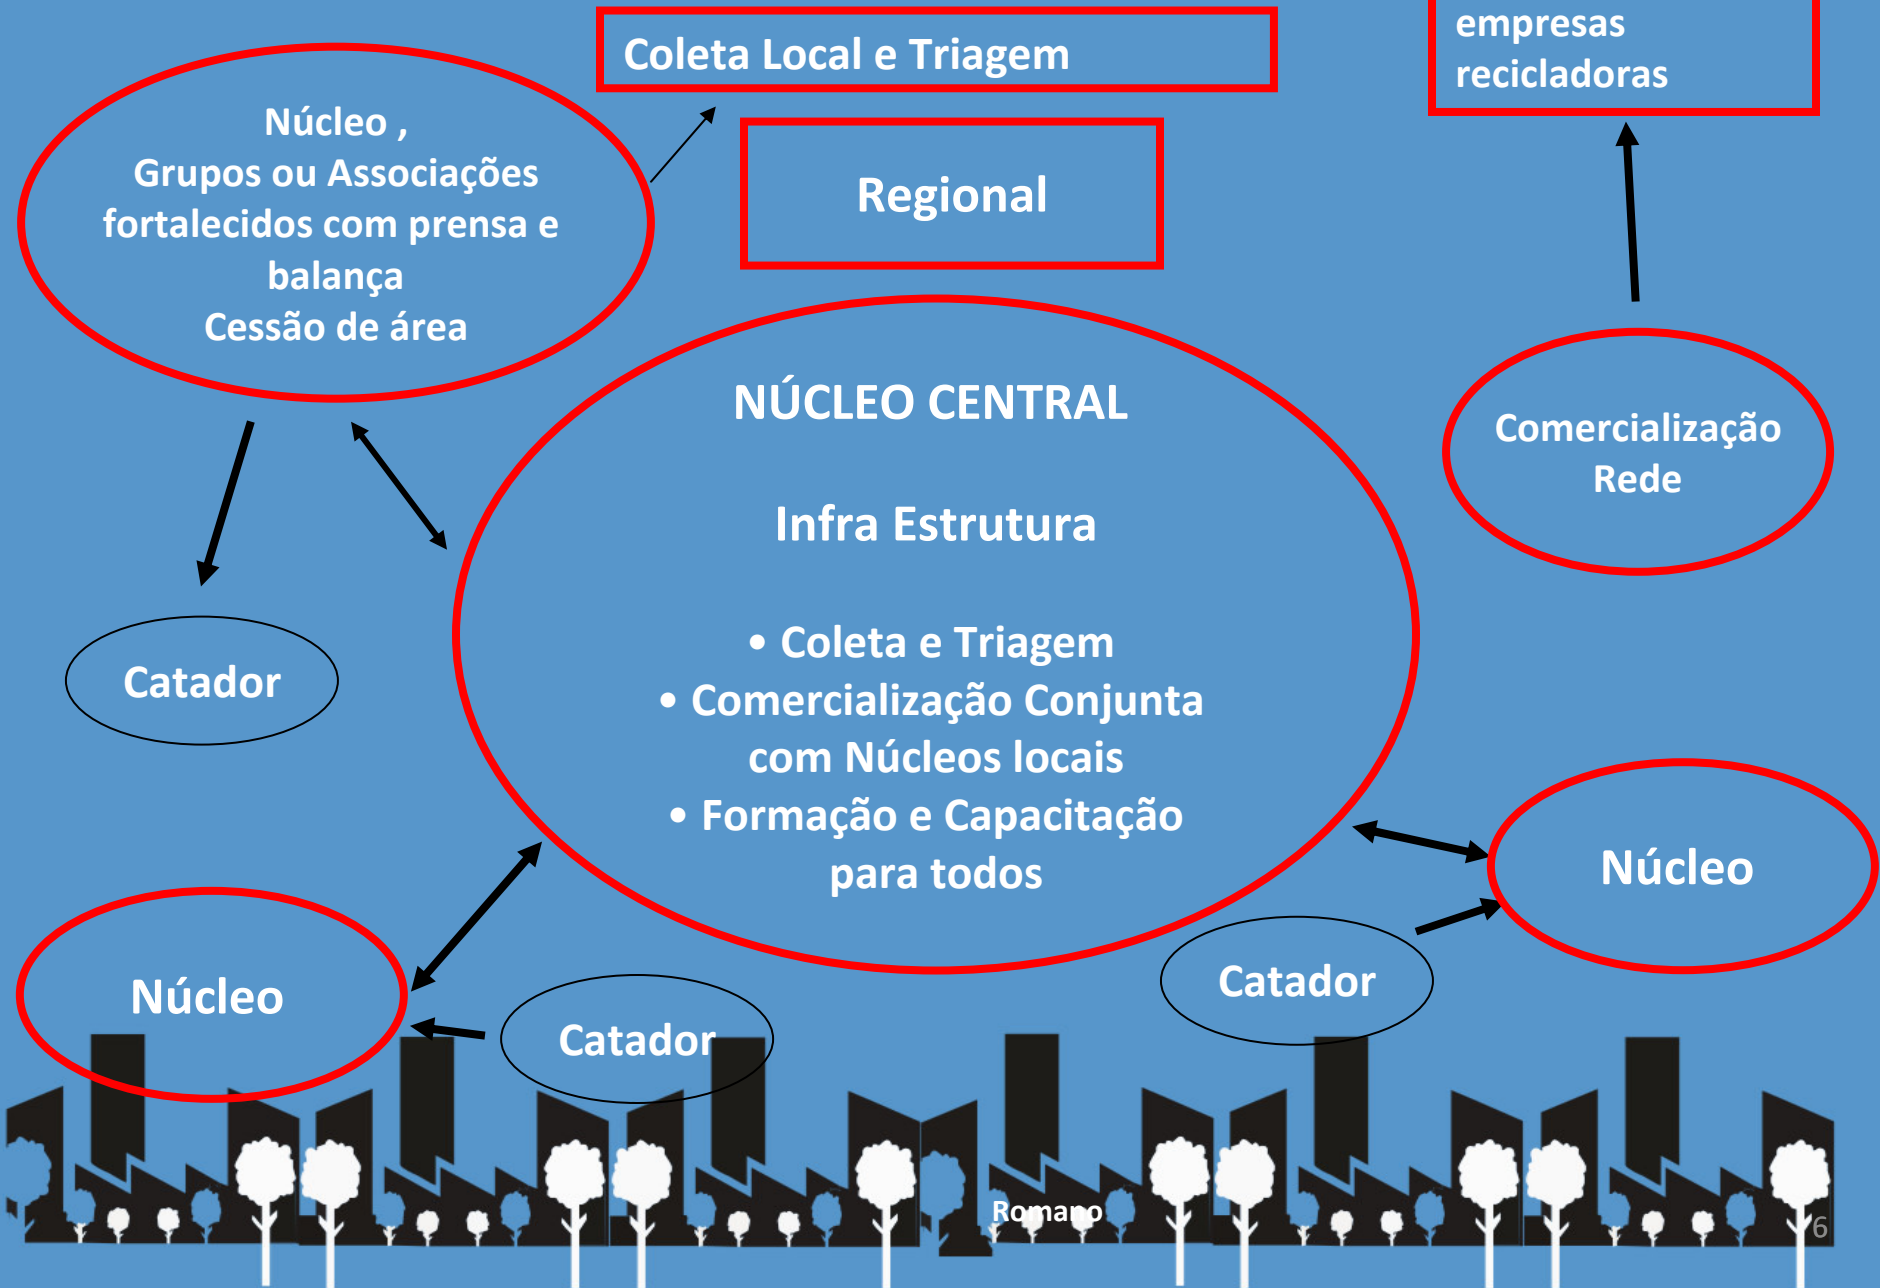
Coleta Local e Triagem

empresas recicladoras

Núcleo ,
Grupos ou Associações fortalecidos com prensa e balança
Cessão de área

Regional

NÚCLEO CENTRAL

Infra Estrutura

• Coleta e Triagem
• Comercialização Conjunta com Núcleos locais
• Formação e Capacitação para todos

Comercialização Rede

Catador

Núcleo

Núcleo

Catador

Catador

Romano

6